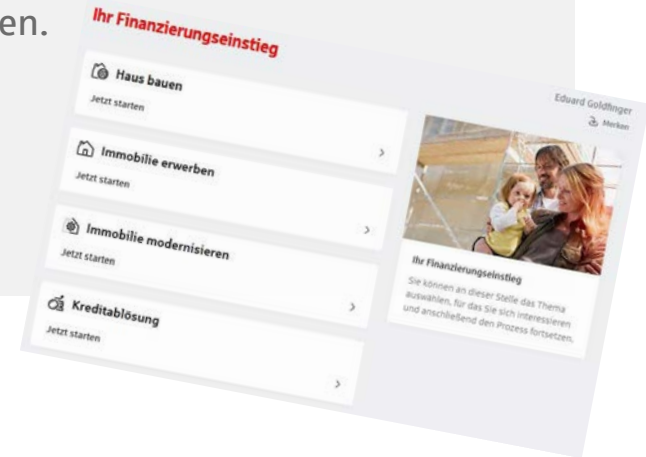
en.

Ihr Finanzierungseinstieg

Haus bauen
Jetzt starten

Immobilie erwerben
Jetzt starten
>

Immobilie modernisieren
Jetzt starten
>

Kreditablösung
Jetzt starten
>

>

Eduard Goldfinger
Merken

Ihr Finanzierungseinstieg
Sie können an dieser Stelle das Thema auswählen, für das Sie sich interessieren und anschließend den Prozess fortsetzen.